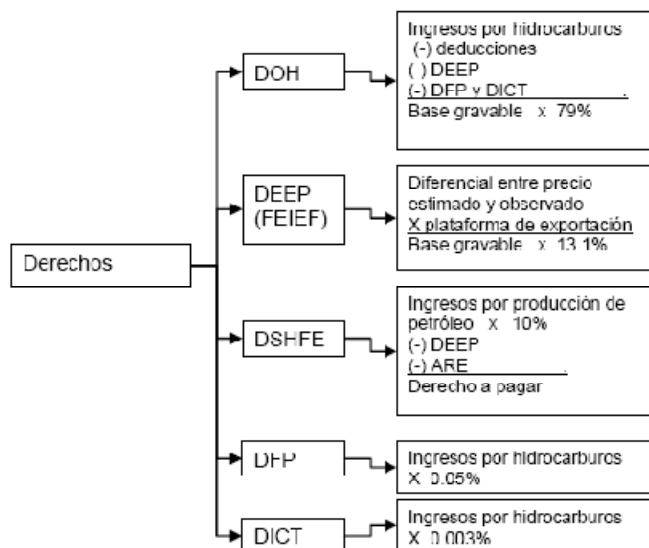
Derechos

DOH

Ingresos por hidrocarburos
(-) deducciones
( ) DEEP
(-) DFP y DICT .
Base gravable x 79%

DEEP (FEIEF)

Diferencial entre precio estimado y observado
X plataforma de exportación
Base gravable x 13.1%

DSHFE

Ingresos por producción de petróleo x 10%
(-) DEEP
(-) ARE .
Derecho a pagar

DFP

Ingresos por hidrocarburos
X 0.05%

DICT

Ingresos por hidrocarburos
X 0.003%